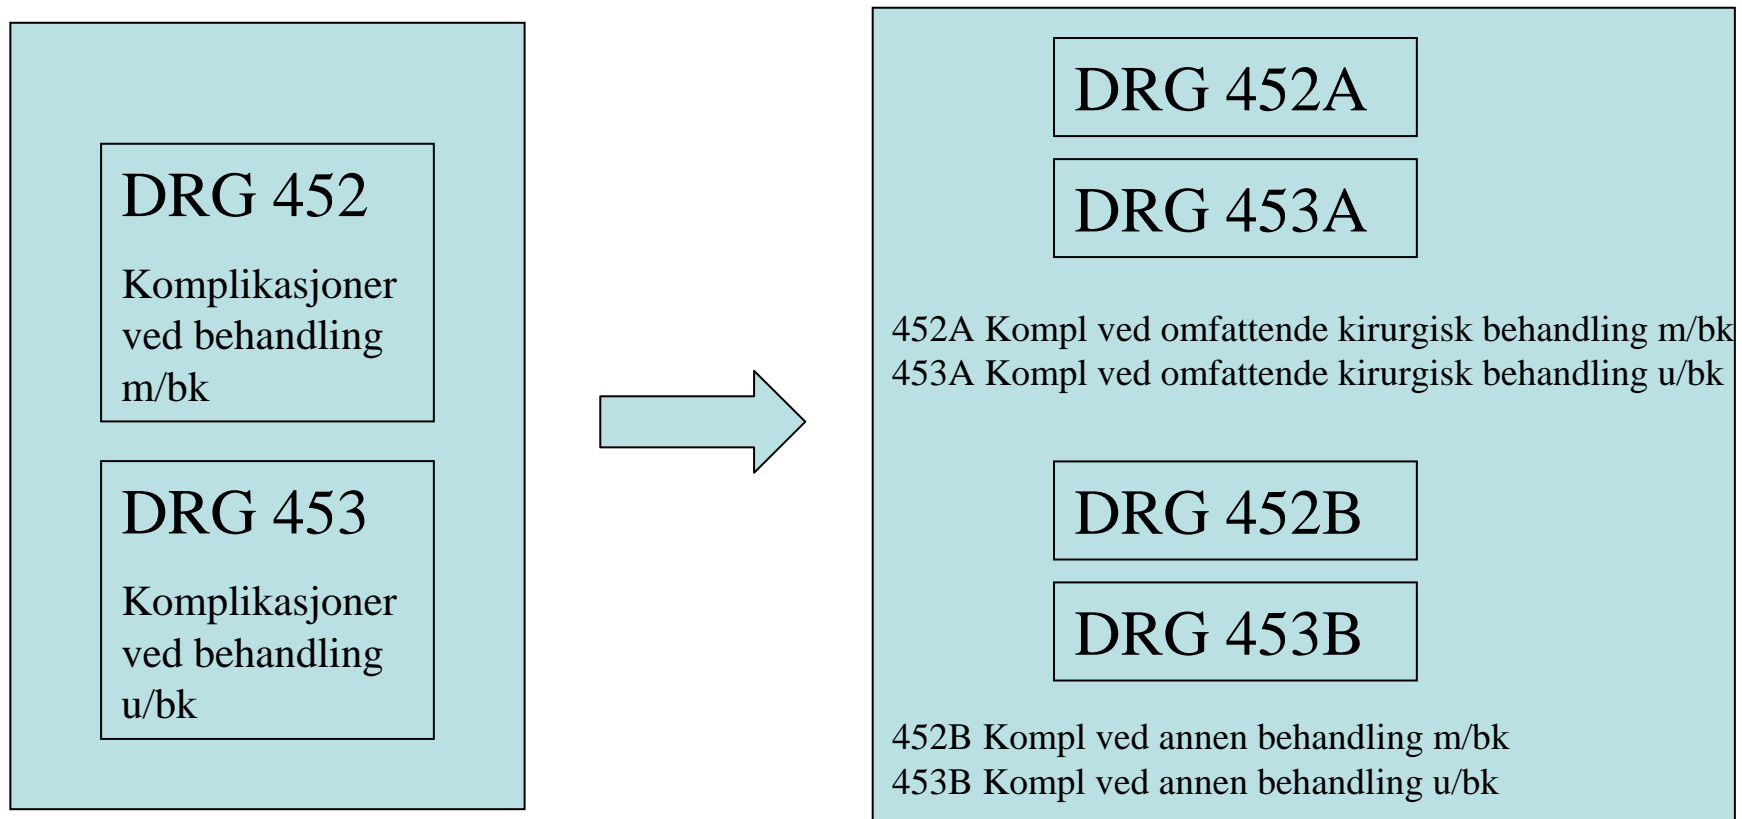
DRG 452

Komplikasjoner ved behandling m/bk

DRG 453

Komplikasjoner ved behandling u/bk

DRG 452A

DRG 453A

452A Kompl ved omfattende kirurgisk behandling m/bk
453A Kompl ved omfattende kirurgisk behandling u/bk

DRG 452B

DRG 453B

452B Kompl ved annen behandling m/bk
453B Kompl ved annen behandling u/bk